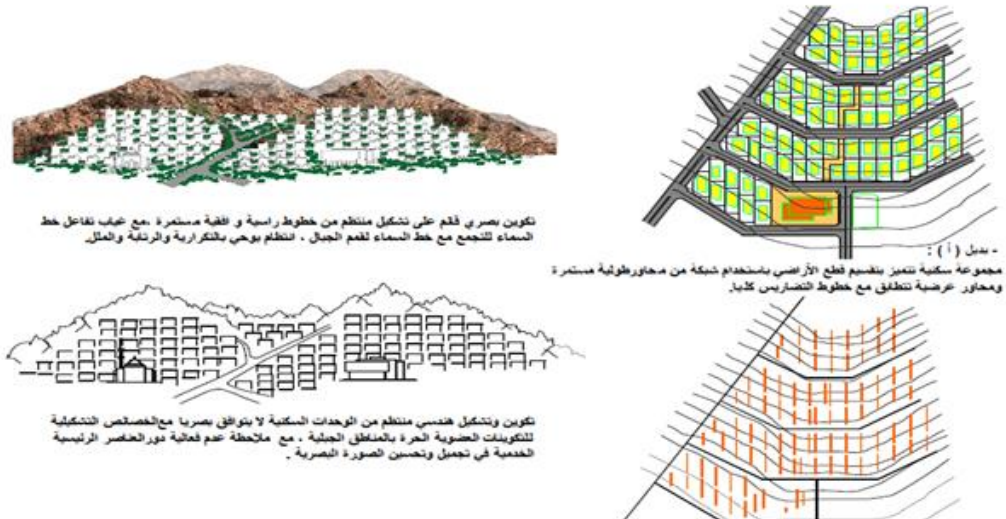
تكوين بصري قائم على تشكيل منتظم من خطوط راسية و افقية مستمرة ،مع غياب تفاعل خط السماء للتجمع مع خط السماء لقمم الجبال ، انتظام يوحي بالتكرارية والرتابة والملل.

- بديل ( أ ) :
مجموعة سكنية تتميز بتقسيم قطع الأراضي باستخدام شبكة من محاورطولية مستمرة ومحاور عرضية تتطابق مع خطوط التضاريس كنتور.

تكوين وتشكيل هندسي منتظم من الوحدات السكنية لا يتوافق بصريا مع الخصائص التشكيلية للتكوينات العضوية الحرة بالمناطق الجبلية ، مع ملاحظة عدم فعالية دورالعناصر الرئيسية الخدمية في تجميل وتحسين الصورة البصرية .